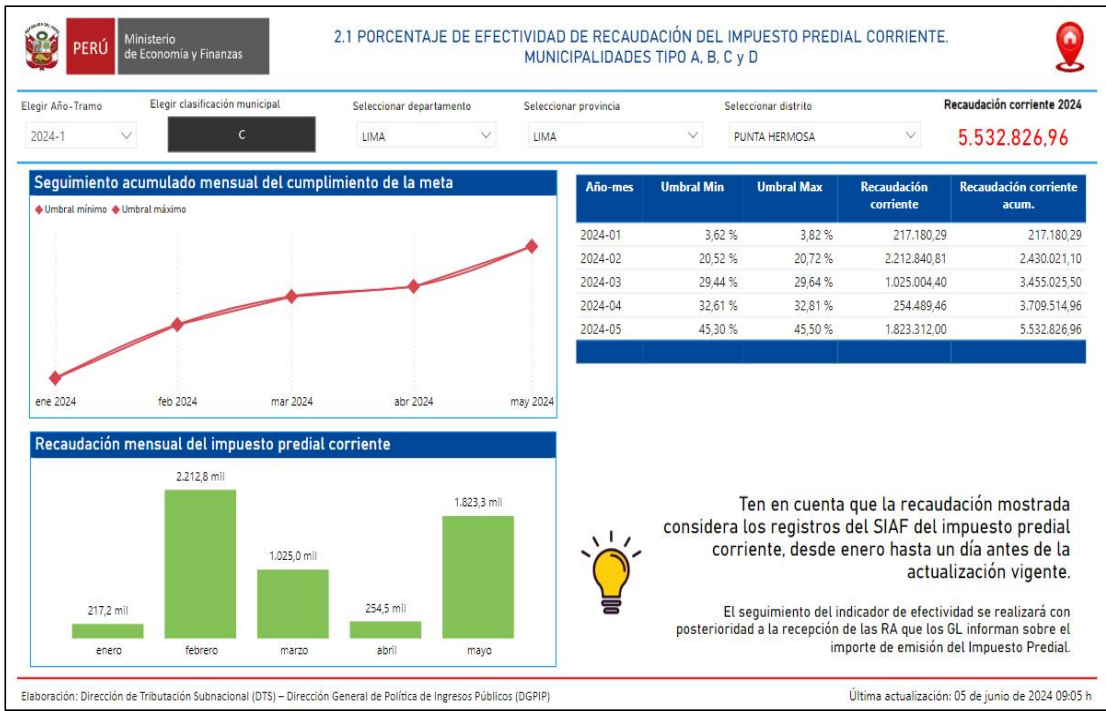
PERÚ Ministerio de Economía y Finanzas

2.1 PORCENTAJE DE EFECTIVIDAD DE RECAUDACIÓN DEL IMPUESTO PREDIAL CORRIENTE. MUNICIPALIDADES TIPO A, B, C y D

Elegir Año-Tramo
2024-1

Elegir clasificación municipal
C

Seleccionar departamento
LIMA

Seleccionar provincia
LIMA

Seleccionar distrito
PUNTA HERMOSA

Recaudación corriente 2024
5.532.826,96

Seguimiento acumulado mensual del cumplimiento de la meta

Umbral mínimo Umbral máximo

ene 2024 feb 2024 mar 2024 abr 2024 may 2024

| Año-mes | Umbral Min | Umbral Max | Recaudación corriente | Recaudación corriente acum. |
|---|---|---|---|---|
| 2024-01 | 3,62 % | 3,82 % | 217.180,29 | 217.180,29 |
| 2024-02 | 20,52 % | 20,72 % | 2.212.840,81 | 2.430.021,10 |
| 2024-03 | 29,44 % | 29,64 % | 1.025.004,40 | 3.455.025,50 |
| 2024-04 | 32,61 % | 32,81 % | 254.489,46 | 3.709.514,96 |
| 2024-05 | 45,30 % | 45,50 % | 1.823.312,00 | 5.532.826,96 |

Recaudación mensual del impuesto predial corriente

217,2 mil
2.212,8 mil
1.025,0 mil
254,5 mil
1.823,3 mil

enero febrero marzo abril mayo

Ten en cuenta que la recaudación mostrada considera los registros del SIAF del impuesto predial corriente, desde enero hasta un día antes de la actualización vigente.

El seguimiento del indicador de efectividad se realizará con posterioridad a la recepción de las RA que los GL informan sobre el importe de emisión del Impuesto Predial.

Elaboración: Dirección de Tributación Subnacional (DTS) – Dirección General de Política de Ingresos Públicos (DGPIP)

Última actualización: 05 de junio de 2024 09:05 h